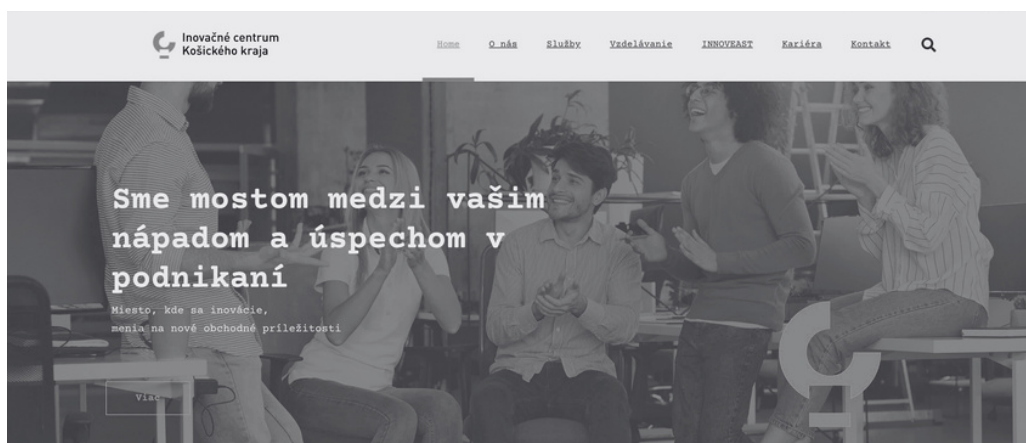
Inovačné centrum
Košického kraja

Home O nás Služby Vzdelávanie INNOVEAST Kariéra Kontakt

Sme mostom medzi vašim nápadom a úspechom v podnikaní

Miesto, kde sa inovácie, menia na nové obchodné príležitosti

Viac